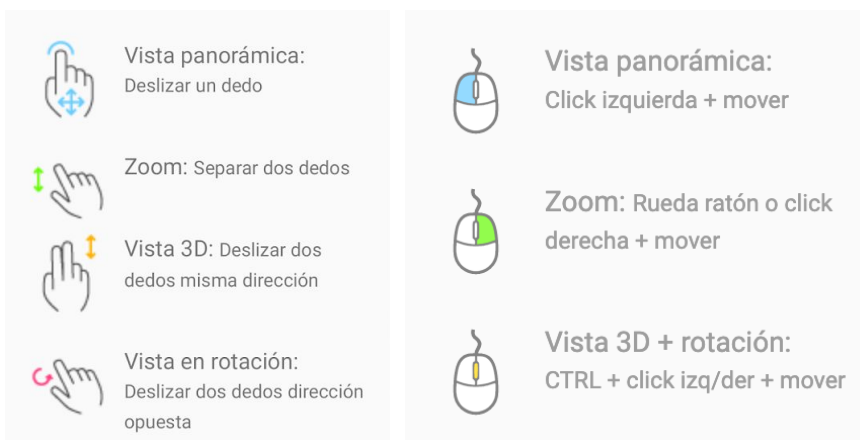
Vista panorámica:
Deslizar un dedo

Zoom: Separar dos dedos

Vista 3D: Deslizar dos dedos misma dirección

Vista en rotación:
Deslizar dos dedos dirección opuesta

Vista panorámica:
Click izquierda + mover

Zoom: Rueda ratón o click derecha + mover

Vista 3D + rotación:
CTRL + click izq/der + mover